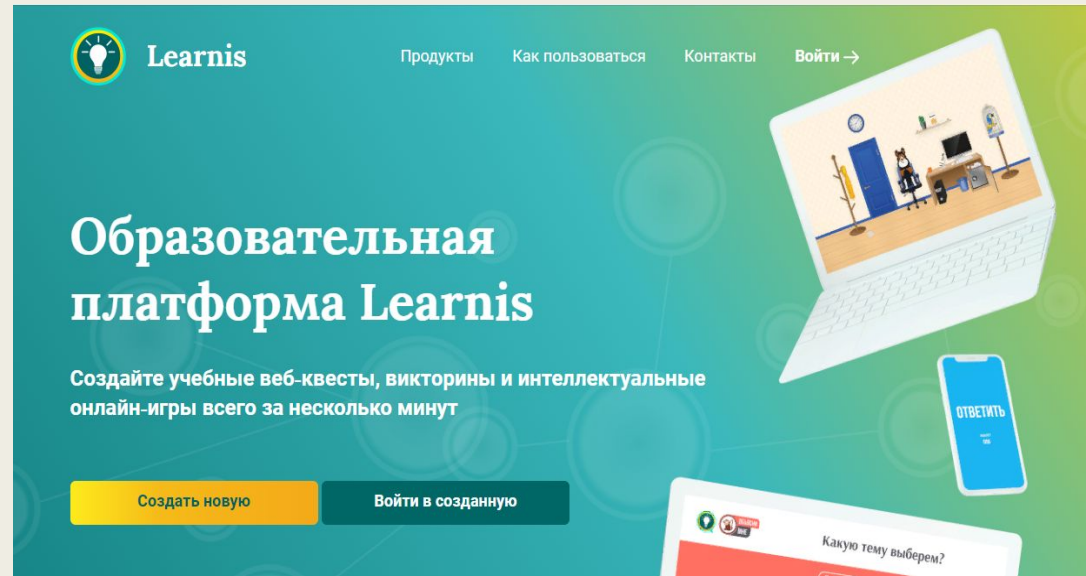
Learnis

Продукты Как пользоваться Контакты Войти →

Образовательная платформа Learnis

Создайте учебные веб-квесты, викторины и интеллектуальные онлайн-игры всего за несколько минут

Создать новую

Войти в созданную

ОТВЕТИТЬ

Какую тему выберем?